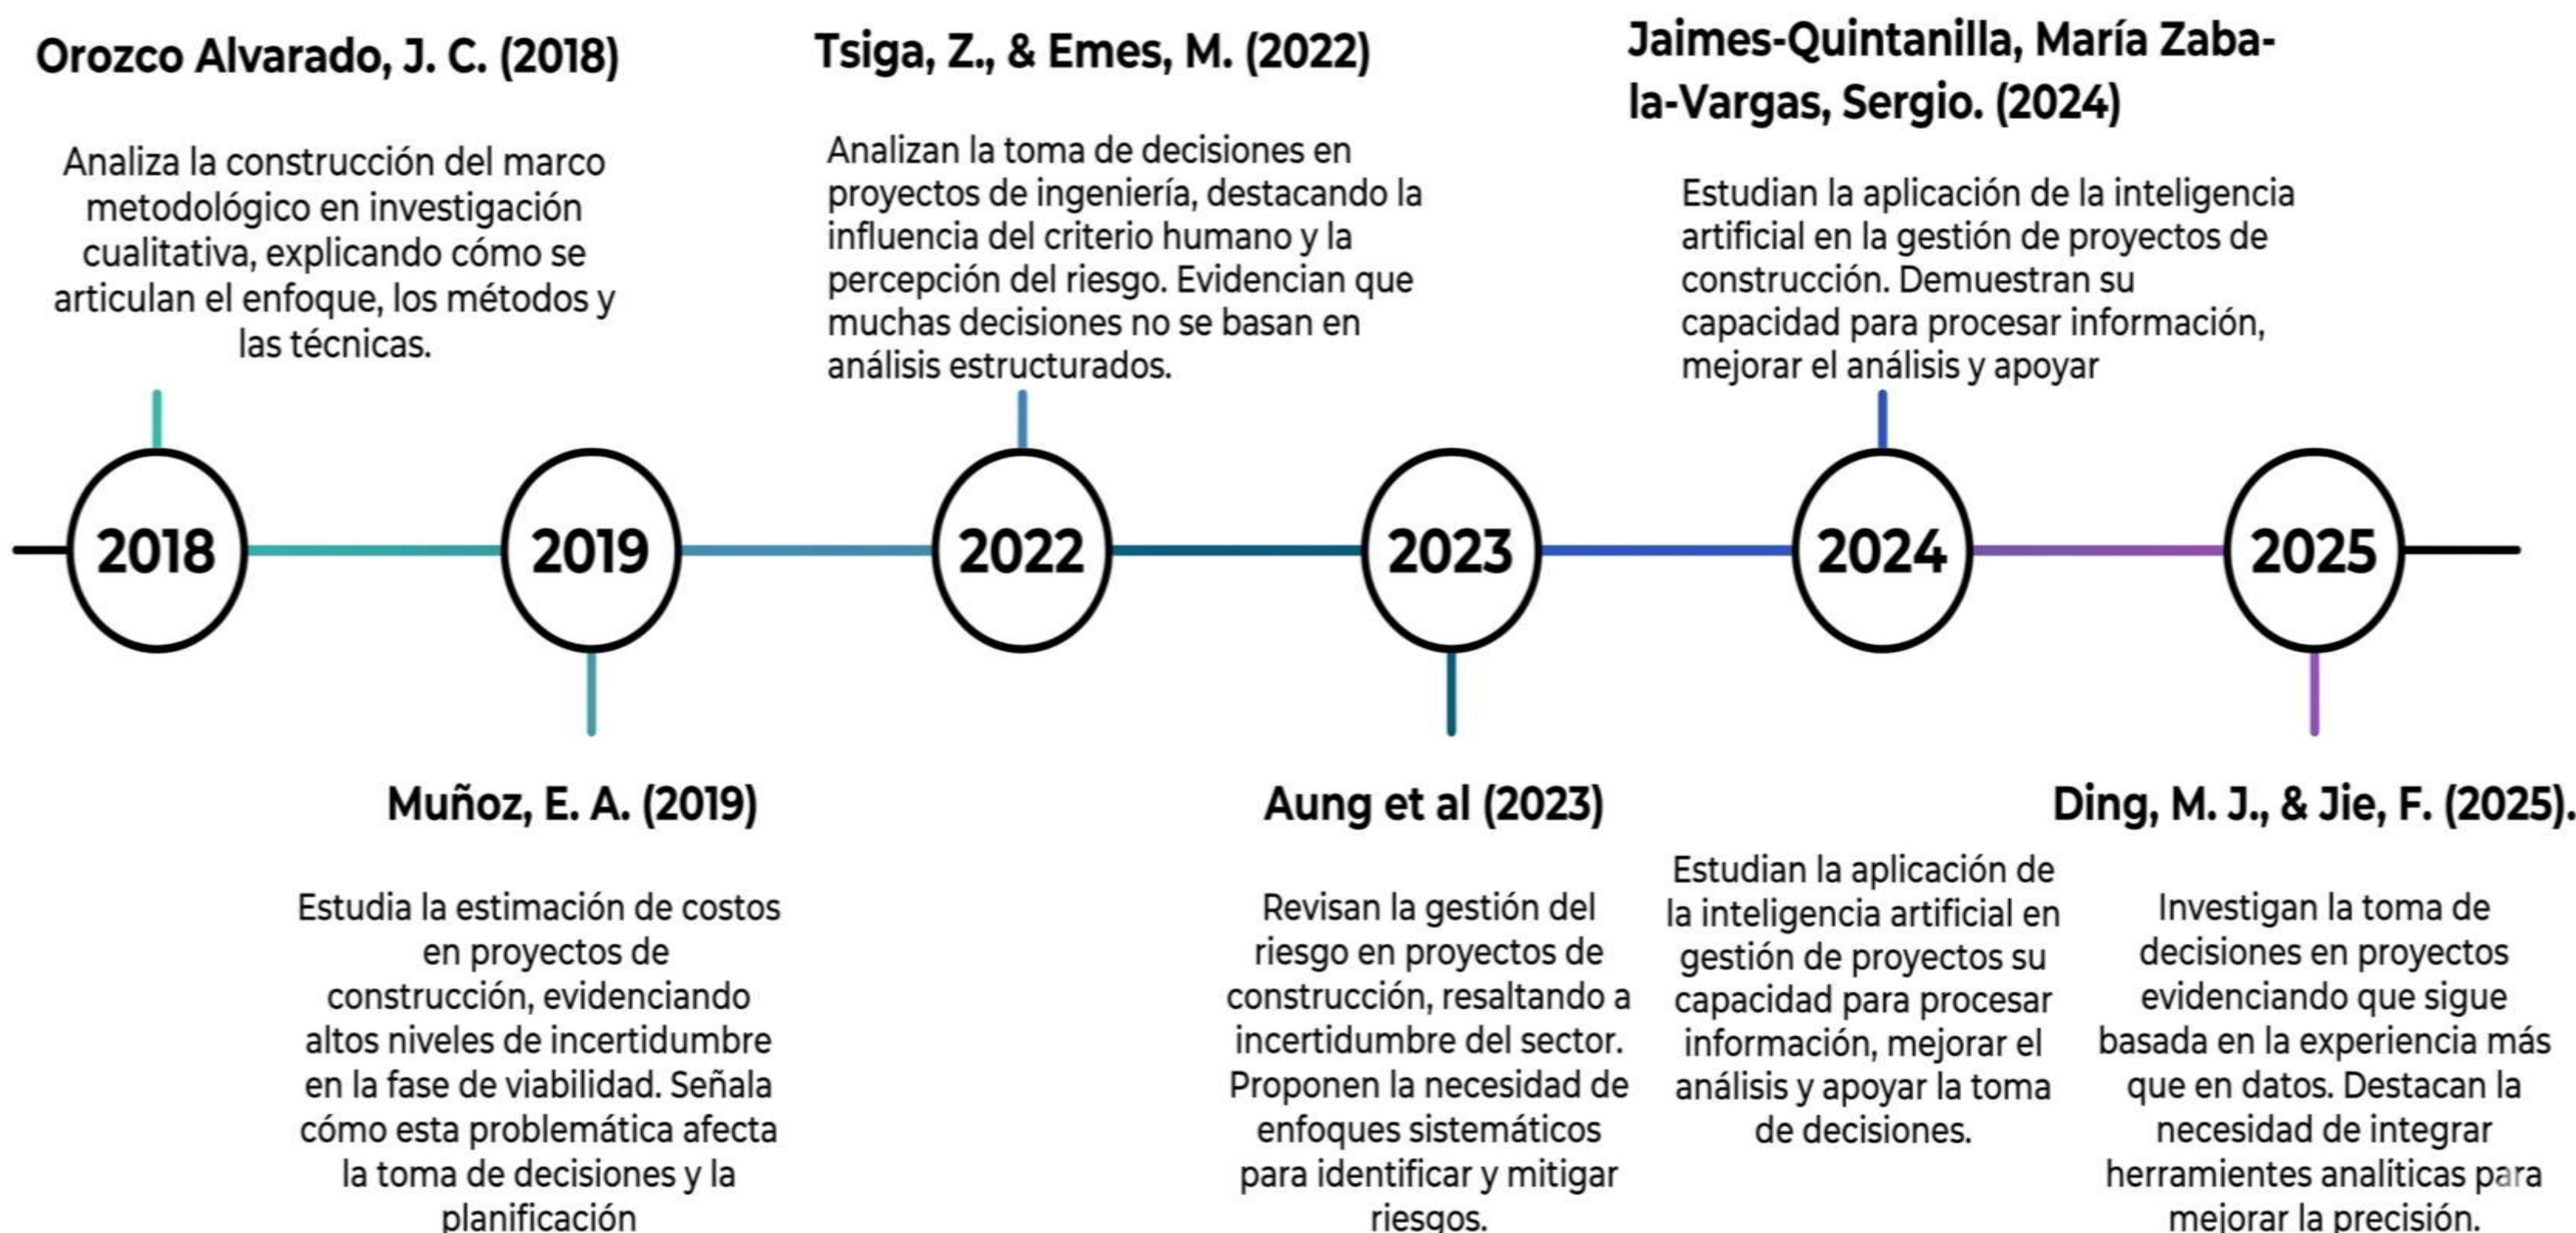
Orozco Alvarado, J. C. (2018)

Analiza la construcción del marco metodológico en investigación cualitativa, explicando cómo se articulan el enfoque, los métodos y las técnicas.

Tsiga, Z., & Emes, M. (2022)

Analizan la toma de decisiones en proyectos de ingeniería, destacando la influencia del criterio humano y la percepción del riesgo. Evidencian que muchas decisiones no se basan en análisis estructurados.

Jaimes-Quintanilla, María Zabala-Vargas, Sergio. (2024)

Estudian la aplicación de la inteligencia artificial en la gestión de proyectos de construcción. Demuestran su capacidad para procesar información, mejorar el análisis y apoyar

2018

2019

2022

2023

2024

2025

Muñoz, E. A. (2019)

Estudia la estimación de costos en proyectos de construcción, evidenciando altos niveles de incertidumbre en la fase de viabilidad. Señala cómo esta problemática afecta la toma de decisiones y la planificación

Aung et al (2023)

Revisan la gestión del riesgo en proyectos de construcción, resaltando a incertidumbre del sector. Proponen la necesidad de enfoques sistemáticos para identificar y mitigar riesgos.

Estudian la aplicación de la inteligencia artificial en gestión de proyectos su capacidad para procesar información, mejorar el análisis y apoyar la toma de decisiones.

Ding, M. J., & Jie, F. (2025).

Investigan la toma de decisiones en proyectos evidenciando que sigue basada en la experiencia más que en datos. Destacan la necesidad de integrar herramientas analíticas para mejorar la precisión.